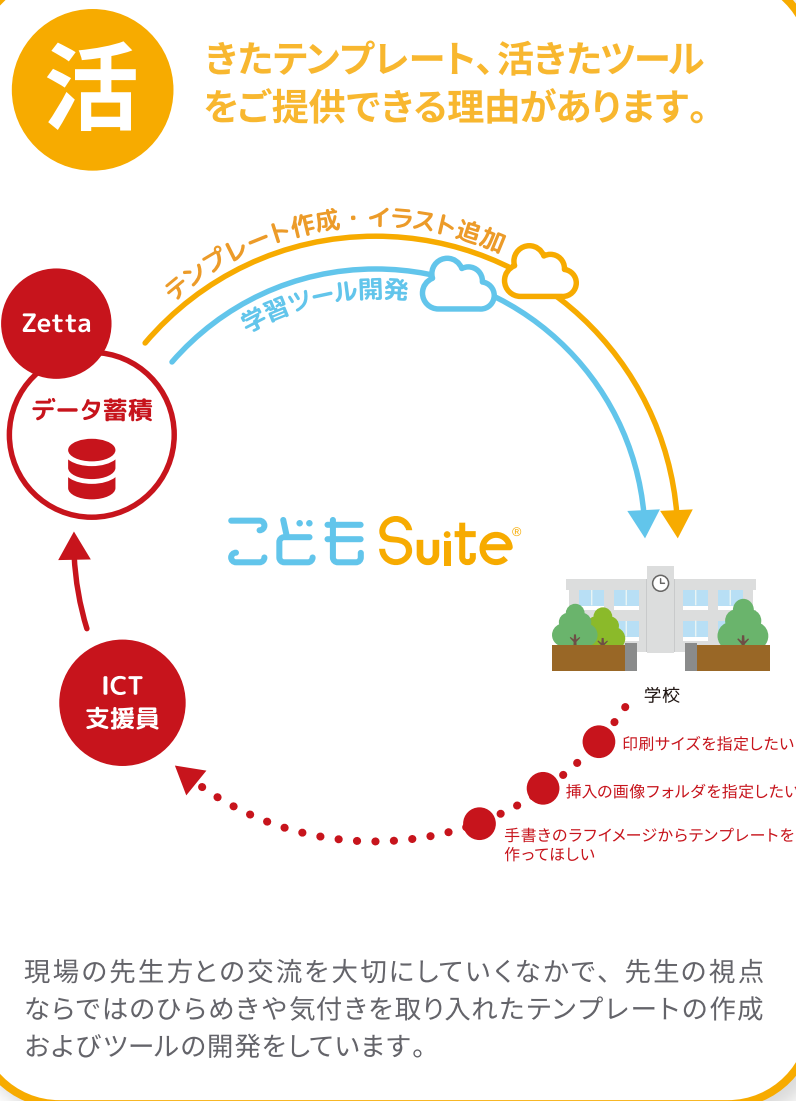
活

きたテンプレート、活きたツールをご提供できる理由があります。

テンプレート作成・イラスト追加

学習ツール開発

Zetta

データ蓄積

こどもSuite®

学校

印刷サイズを指定したい

挿入の画像フォルダを指定したい

手書きのラフイメージからテンプレートを作ってほしい

ICT
支援員

現場の先生方との交流を大切にしていくなかで、先生の視点ならではのひらめきや気付きを取り入れたテンプレートの作成およびツールの開発をしています。